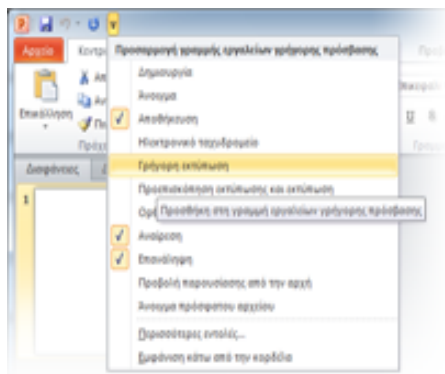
Αρχείο
Κεντρ
Επικόλληση
Πρόχ
Διαφάνειες
1

Προσαρμογή γραμμής εργαλείων γρήγορης πρόσβασης
Δημιουργία
Άνοιγμα
Αποθήκευση
Ηλεκτρονικό ταχυδρομείο
Γρήγορη εκτύπωση
Προεπισκόπηση εκτύπωσης και εκτύπωση
Ορθ
Προσθήκη στη γραμμή εργαλείων γρήγορης πρόσβασης
Αναίρεση
Επανάληψη
Προβολή παρουσίασης από την αρχή
Άνοιγμα πρόσφατου αρχείου
Περισσότερες εντολές...
Εμφάνιση κάτω από την κορδέλα